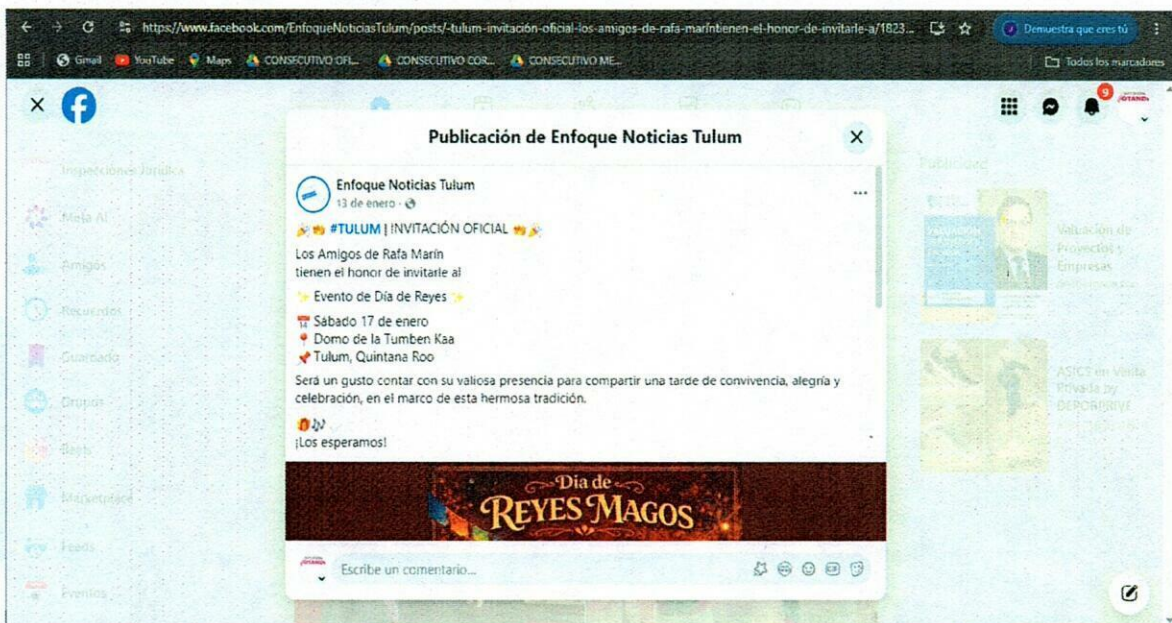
https://www.facebook.com/EnfoqueNoticiasTulum/posts/-tulum-invitación-oficial-los-amigos-de-rafa-marintienen-el-honor-de-invitarle-a/1823...

Demuestra que eres tú

Gmail YouTube Maps CONSECUTIVO OFI... CONSECUTIVO COR... CONSECUTIVO ME...

Todos los marcadores

9

Publicación de Enfoque Noticias Tulum

Inspecciones Jurídica

Meta AI

Amigos

Recuerdos

Guardado

Grupos

Reels

Marketplace

Feeds

Eventos

Publicidad

Valuación de Proyectos y Empresas

ASICT en Venta Privada by DEPORBRIVE

Enfoque Noticias Tulum
13 de enero ·

#TULUM | INVITACIÓN OFICIAL

Los Amigos de Rafa Marín
tienen el honor de invitarle al

Evento de Día de Reyes

Sábado 17 de enero
Domo de la Tumben Kaa
Tulum, Quintana Roo

Será un gusto contar con su valiosa presencia para compartir una tarde de convivencia, alegría y celebración, en el marco de esta hermosa tradición.

¡Los esperamos!

Día de
REYES MAGOS

Escribe un comentario...